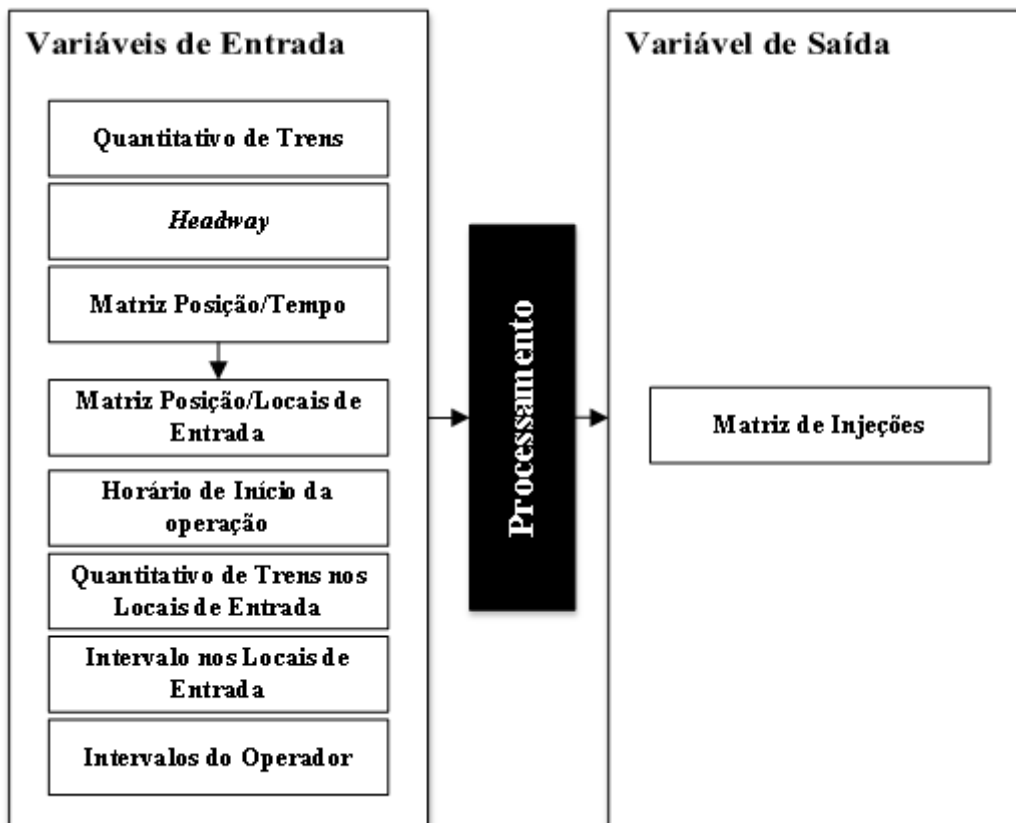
Variáveis de Entrada

Quantitativo de Trens

*Headway*

Matriz Posição/Tempo

Matriz Posição/Locais de Entrada

Horário de Início da operação

Quantitativo de Trens nos Locais de Entrada

Intervalo nos Locais de Entrada

Intervalos do Operador

Processamento

Variável de Saída

Matriz de Injeções